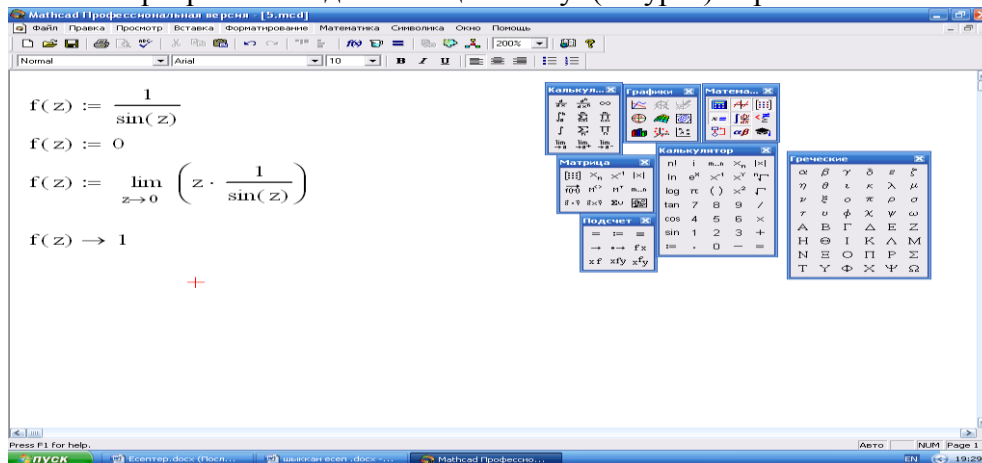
Mathcad Профессиональная версия - [5.mcd]

Файл Правка Просмотр Вставка Форматирование Математика Символика Окно Помощь

200%

Normal Arial 10 B I U

$f(z) := \frac{1}{\sin(z)}$

$f(z) := 0$

$f(z) := \lim_{z \to 0} \left( z \cdot \frac{1}{\sin(z)} \right)$

$f(z) \rightarrow 1$

Калькул...

Графики

Матема...

Матрица

Калькулятор

n! i $x_n$ |x|
ln $e^x$ $x^{-1}$ $x^y$
log π ( ) $x^2$
tan 7 8 9 /
cos 4 5 6 ×
sin 1 2 3 +
:= . 0 − =

Подсчет

= := ≡
→ •→ fx
xf xfy $x_fy$

Греческие

α β γ δ ε ζ
η θ ι κ λ μ
ν ξ ο π ρ σ
τ υ φ χ ψ ω
Α Β Γ Δ Ε Ζ
Η Θ Ι Κ Λ Μ
Ν Ξ Ο Π Ρ Σ
Τ Υ Φ Χ Ψ Ω

Press F1 for help.

Авто NUM Page 1

пуск Есептер.docx (Посл... шыккан есеп .docx - ... Mathcad Профессио...

EN 19:29